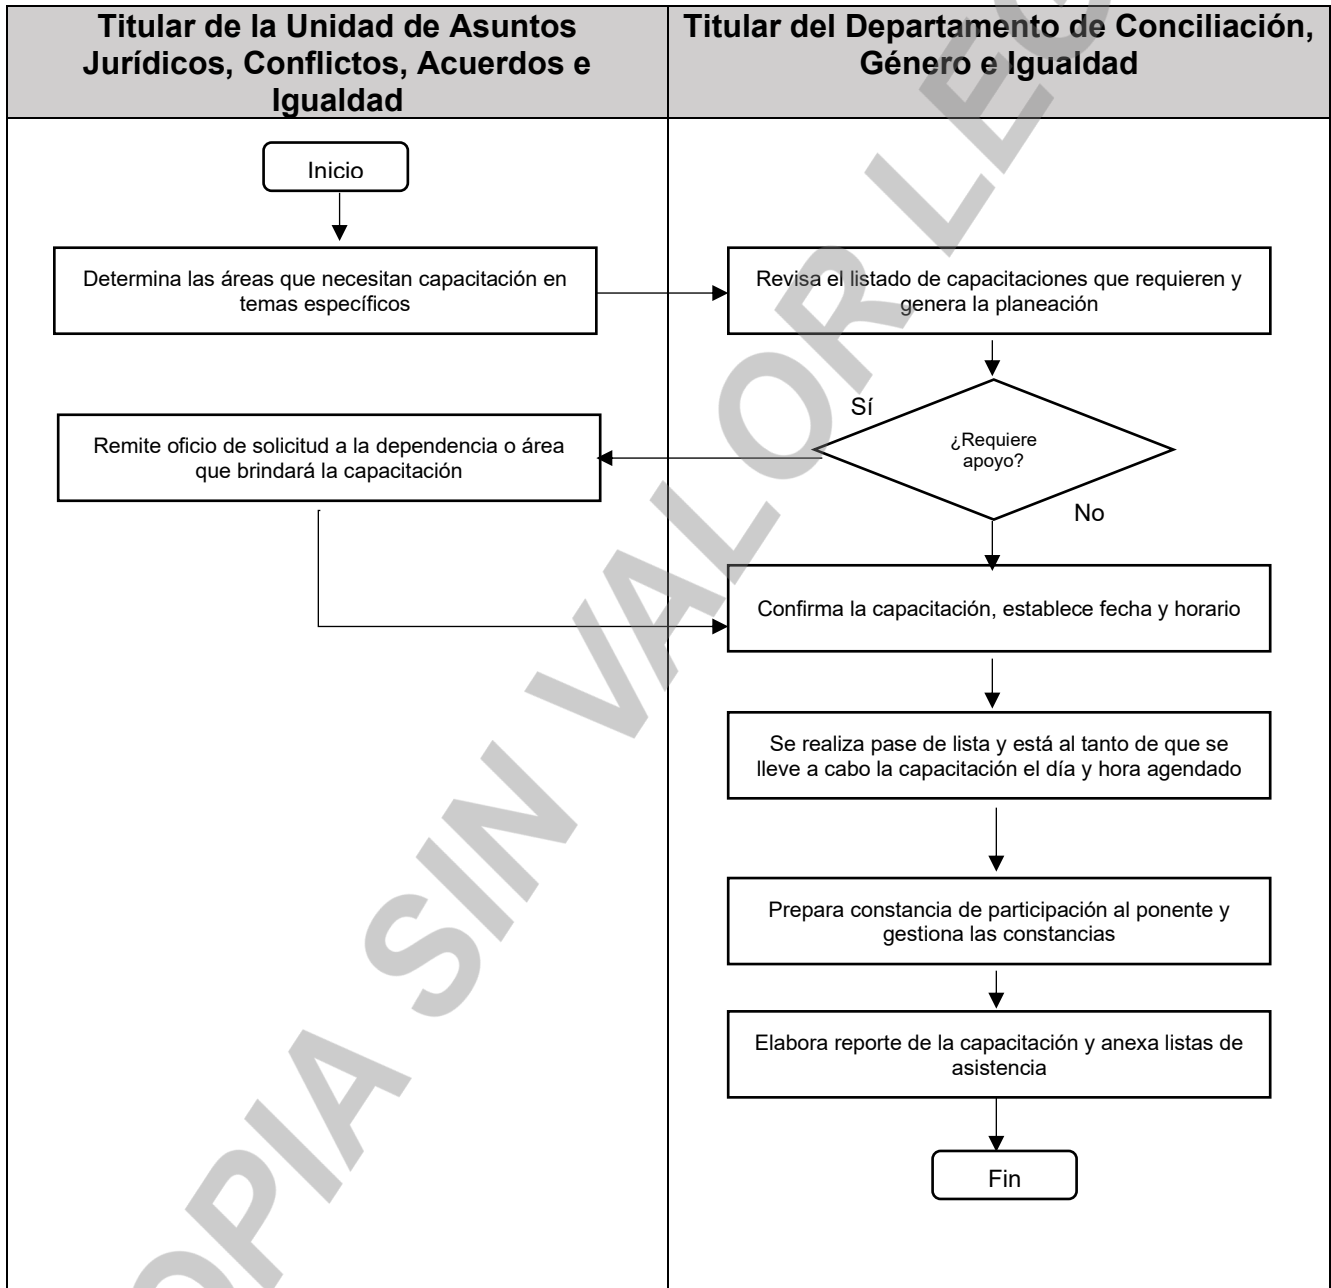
| Titular de la Unidad de Asuntos Jurídicos, Conflictos, Acuerdos e Igualdad | Titular del Departamento de Conciliación, Género e Igualdad |
|---|---|

Inicio

Determina las áreas que necesitan capacitación en temas específicos

Revisa el listado de capacitaciones que requieren y genera la planeación

¿Requiere apoyo?

Sí

Remite oficio de solicitud a la dependencia o área que brindará la capacitación

No

Confirma la capacitación, establece fecha y horario

Se realiza pase de lista y está al tanto de que se lleve a cabo la capacitación el día y hora agendado

Prepara constancia de participación al ponente y gestiona las constancias

Elabora reporte de la capacitación y anexa listas de asistencia

Fin

COPIA SIN VALOR LEGAL